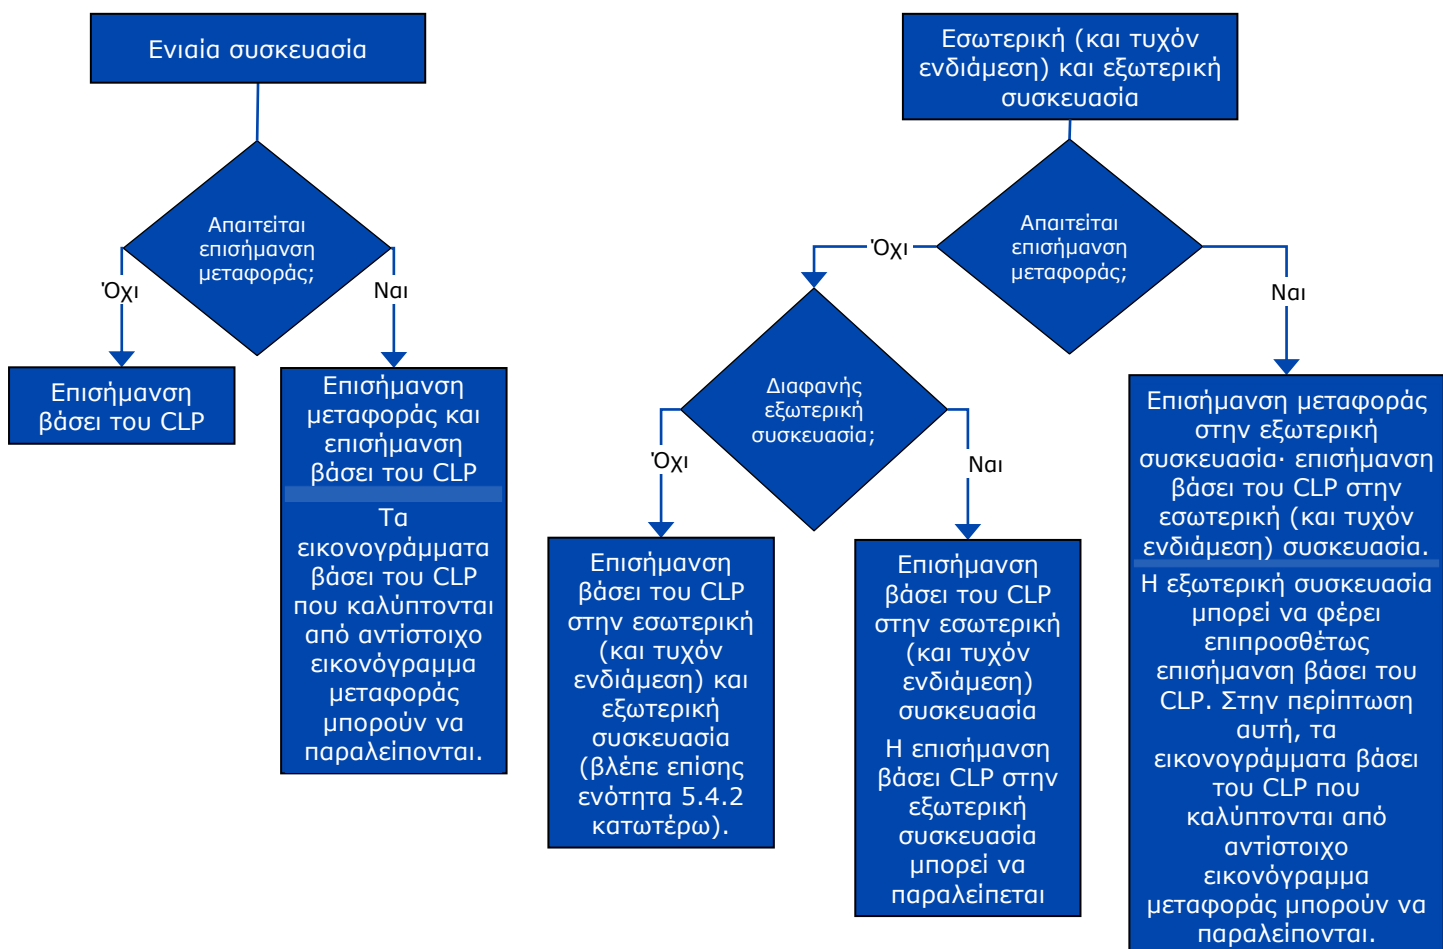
Ενιαία συσκευασία

Απαιτείται επισήμανση μεταφοράς;

Όχι

Ναι

Επισήμανση βάσει του CLP

Επισήμανση μεταφοράς και επισήμανση βάσει του CLP

Τα εικονογράμματα βάσει του CLP που καλύπτονται από αντίστοιχο εικονόγραμμα μεταφοράς μπορούν να παραλείπονται.

Εσωτερική (και τυχόν ενδιάμεση) και εξωτερική συσκευασία

Απαιτείται επισήμανση μεταφοράς;

Όχι

Ναι

Διαφανής εξωτερική συσκευασία;

Όχι

Ναι

Επισήμανση βάσει του CLP στην εσωτερική (και τυχόν ενδιάμεση) και εξωτερική συσκευασία (βλέπε επίσης ενότητα 5.4.2 κατωτέρω).

Επισήμανση βάσει του CLP στην εσωτερική (και τυχόν ενδιάμεση) συσκευασία

Η επισήμανση βάσει CLP στην εξωτερική συσκευασία μπορεί να παραλείπεται

Επισήμανση μεταφοράς στην εξωτερική συσκευασία· επισήμανση βάσει του CLP στην εσωτερική (και τυχόν ενδιάμεση) συσκευασία.

Η εξωτερική συσκευασία μπορεί να φέρει επιπροσθέτως επισήμανση βάσει του CLP. Στην περίπτωση αυτή, τα εικονογράμματα βάσει του CLP που καλύπτονται από αντίστοιχο εικονόγραμμα μεταφοράς μπορούν να παραλείπονται.